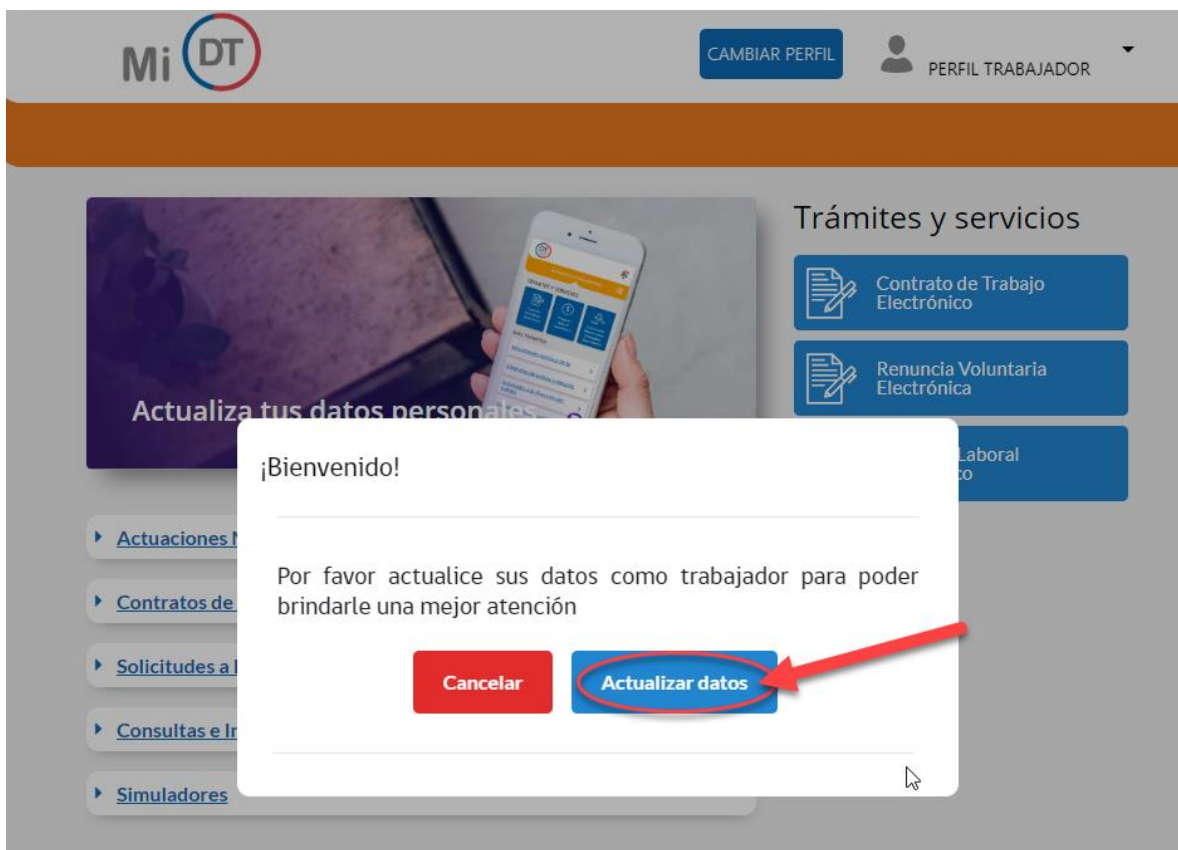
Mi DT

CAMBIAR PERFIL

PERFIL TRABAJADOR

Actualiza tus datos personales

Trámites y servicios

Contrato de Trabajo Electrónico

Renuncia Voluntaria Electrónica

Laboral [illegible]co

Actuaciones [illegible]

Contratos de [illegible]

Solicitudes a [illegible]

Consultas e In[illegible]

Simuladores

¡Bienvenido!

Por favor actualice sus datos como trabajador para poder brindarle una mejor atención

Cancelar

Actualizar datos